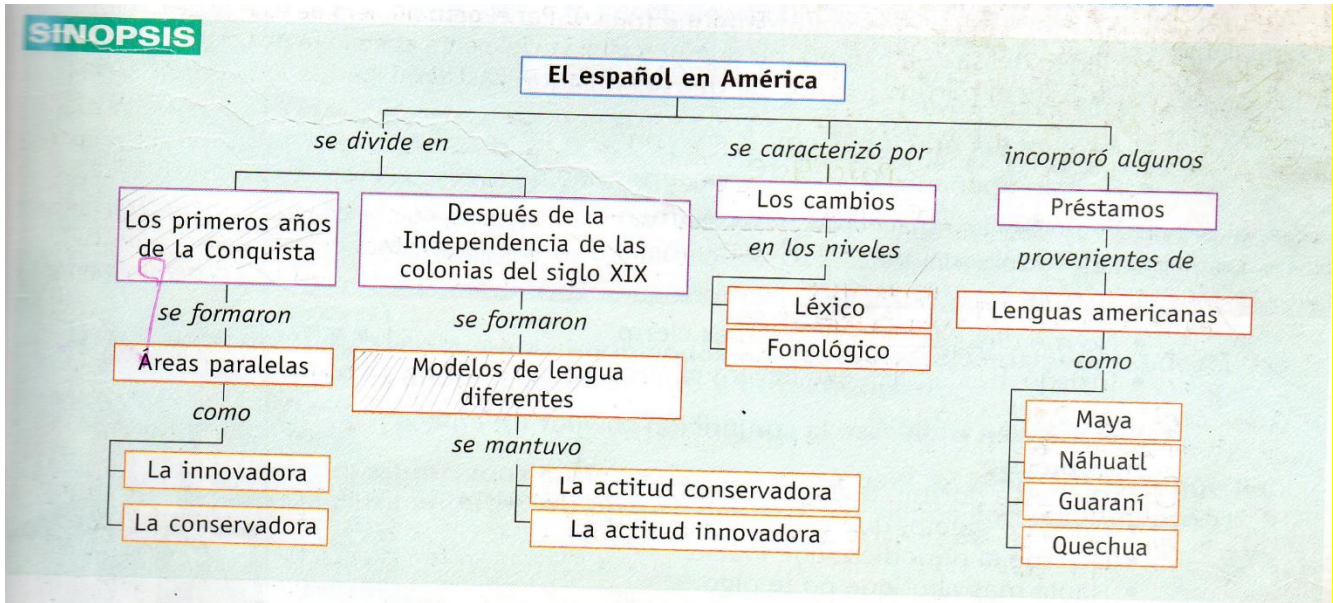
SINOPSIS

El español en América

se divide en

Los primeros años de la Conquista

se formaron

Áreas paralelas

como

La innovadora

La conservadora

Después de la Independencia de las colonias del siglo XIX

se formaron

Modelos de lengua diferentes

se mantuvo

La actitud conservadora

La actitud innovadora

se caracterizó por

Los cambios

en los niveles

Léxico

Fonológico

incorporó algunos

Préstamos

provenientes de

Lenguas americanas

como

Maya

Náhuatl

Guaraní

Quechua